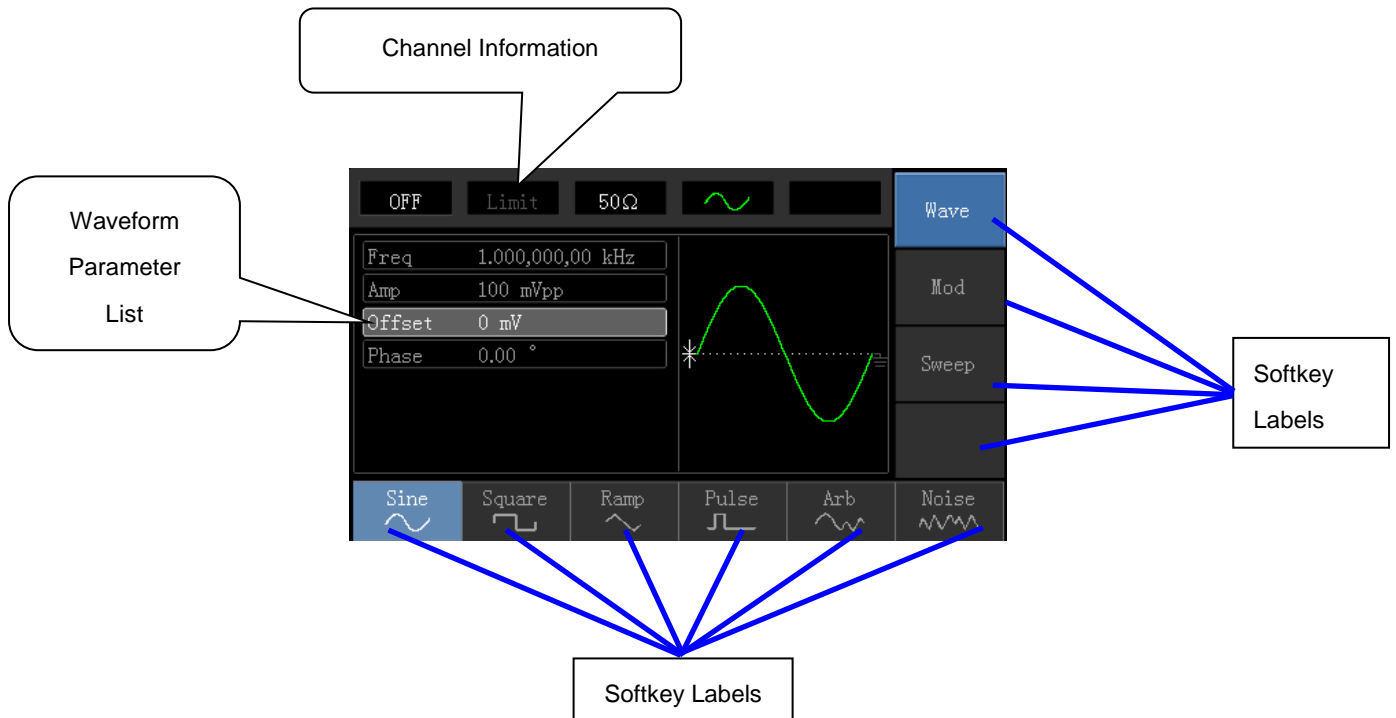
Channel Information

Waveform Parameter List

OFF
Limit
50Ω

Wave
Mod
Sweep

Freq 1.000,000,00 kHz
Amp 100 mVpp
Offset 0 mV
Phase 0.00 °

Softkey Labels

Sine
Square
Ramp
Pulse
Arb
Noise

Softkey Labels